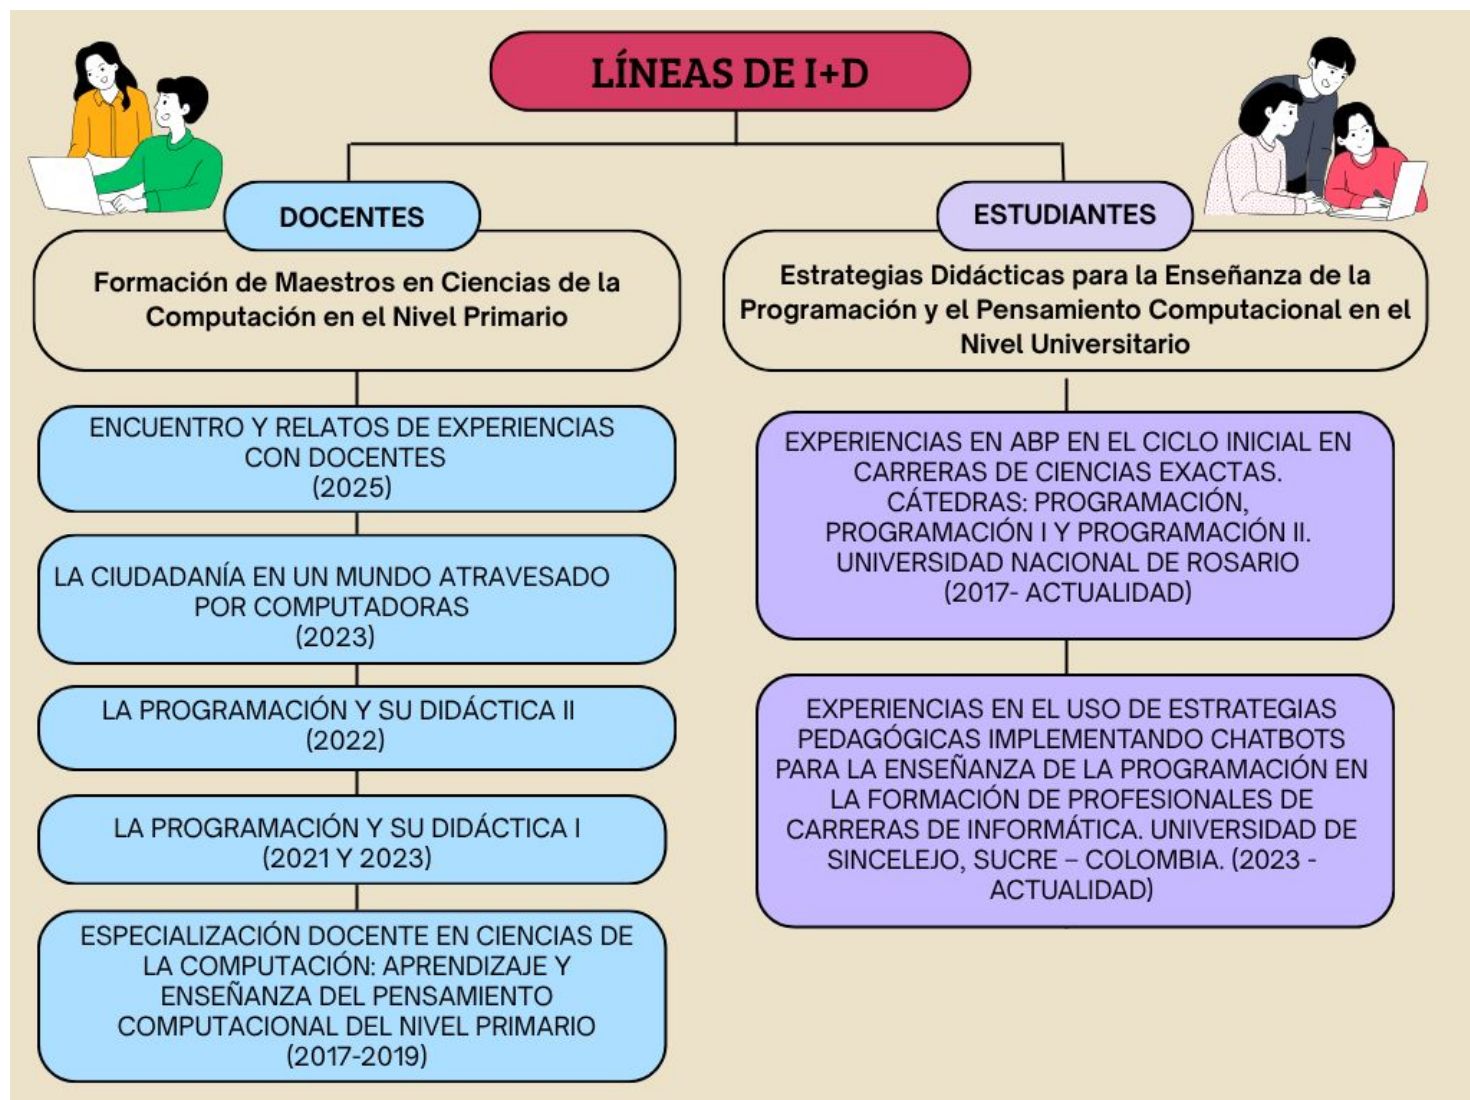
LÍNEAS DE I+D

DOCENTES

Formación de Maestros en Ciencias de la Computación en el Nivel Primario

ENCUENTRO Y RELATOS DE EXPERIENCIAS CON DOCENTES (2025)

LA CIUDADANÍA EN UN MUNDO ATRAVESADO POR COMPUTADORAS (2023)

LA PROGRAMACIÓN Y SU DIDÁCTICA II (2022)

LA PROGRAMACIÓN Y SU DIDÁCTICA I (2021 Y 2023)

ESPECIALIZACIÓN DOCENTE EN CIENCIAS DE LA COMPUTACIÓN: APRENDIZAJE Y ENSEÑANZA DEL PENSAMIENTO COMPUTACIONAL DEL NIVEL PRIMARIO (2017-2019)

ESTUDIANTES

Estrategias Didácticas para la Enseñanza de la Programación y el Pensamiento Computacional en el Nivel Universitario

EXPERIENCIAS EN ABP EN EL CICLO INICIAL EN CARRERAS DE CIENCIAS EXACTAS. CÁTEDRAS: PROGRAMACIÓN, PROGRAMACIÓN I Y PROGRAMACIÓN II. UNIVERSIDAD NACIONAL DE ROSARIO (2017- ACTUALIDAD)

EXPERIENCIAS EN EL USO DE ESTRATEGIAS PEDAGÓGICAS IMPLEMENTANDO CHATBOTS PARA LA ENSEÑANZA DE LA PROGRAMACIÓN EN LA FORMACIÓN DE PROFESIONALES DE CARRERAS DE INFORMÁTICA. UNIVERSIDAD DE SINCELEJO, SUCRE – COLOMBIA. (2023 - ACTUALIDAD)